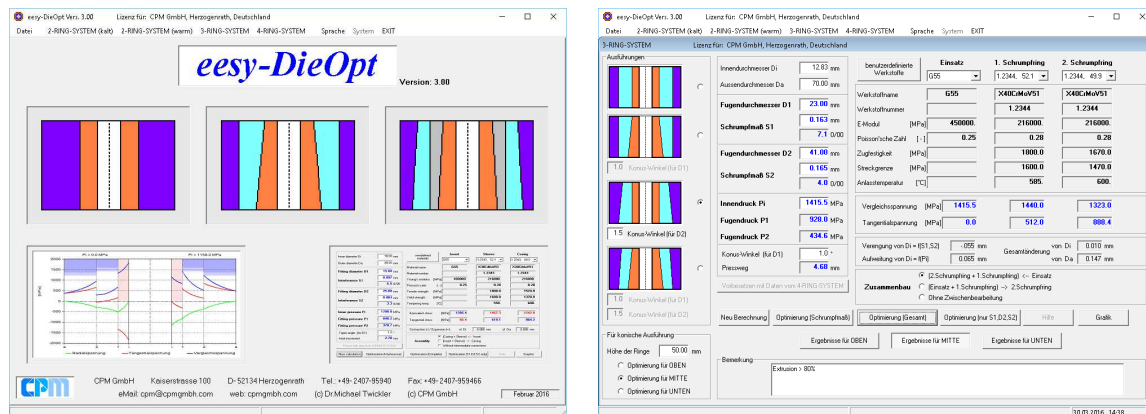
eesy-DieOpt Vers. 3.00 Lizenz für: CPM GmbH, Herzogenrath, Deutschland

Datei 2-RING-SYSTEM (kalt) 2-RING-SYSTEM (warm) 3-RING-SYSTEM 4-RING-SYSTEM Sprache System EXIT

eesy-DieOpt

Version: 3.00

CPM GmbH Kaiserstrasse 100 D-52134 Herzogenrath Tel.: +49- 2407-95940 Fax: +49- 2407-959466

eMail: cpm@cpmgmbh.com web: cpmgmbh.com (c) Dr.Michael Twickler (c) CPM GmbH Februar 2016

eesy-DieOpt Vers. 3.00 Lizenz für: CPM GmbH, Herzogenrath, Deutschland

Datei 2-RING-SYSTEM (kalt) 2-RING-SYSTEM (warm) 3-RING-SYSTEM 4-RING-SYSTEM Sprache System EXIT

3-RING-SYSTEM Lizenz für: CPM GmbH, Herzogenrath, Deutschland

Ausführungen

1.0 Konus-Winkel (für D1)

1.5 Konus-Winkel (für D2)

1.0 Konus-Winkel (für D1)

1.5 Konus-Winkel (für D2)

Innendurchmesser Di 12.83 mm
Aussendurchmesser Da 70.00 mm
Fugendurchmesser D1 23.00 mm
Schrumpfmaß S1 0.163 mm
7.1 0/00
Fugendurchmesser D2 41.00 mm
Schrumpfmaß S2 0.165 mm
4.0 0/00
Innendruck Pi 1415.5 MPa
Fugendruck P1 920.0 MPa
Fugendruck P2 434.6 MPa
Konus-Winkel (für D1) 1.0 °
Pressweg 4.68 mm

Vorbesetzen mit Daten von 4-RING-SYSTEM

benutzerdefinierte Werkstoffe

| | Einsatz | 1. Schrumpfring | 2. Schrumpfring |
|---|---|---|---|
| | G55 | 1.2344, 52.1 | 1.2344, 49.9 |
| Werkstoffname | G55 | X40CrMoV51 | X40CrMoV51 |
| Werkstoffnummer | | 1.2344 | 1.2344 |
| E-Modul [MPa] | 450000. | 216000. | 216000. |
| Poisson'sche Zahl [-] | 0.25 | 0.28 | 0.28 |
| Zugfestigkeit [MPa] | | 1800.0 | 1670.0 |
| Streckgrenze [MPa] | | 1600.0 | 1470.0 |
| Anlasstemperatur [°C] | | 585. | 600. |

| | | | |
|---|---|---|---|
| Vergleichsspannung [MPa] | 1415.5 | 1440.0 | 1323.0 |
| Tangentialspannung [MPa] | 0.0 | 512.0 | 888.4 |

Verengung von Di = f(S1,S2) -.055 mm Gesamtänderung von Di 0.010 mm
Aufweitung von Di = f(Pi) 0.065 mm von Da 0.147 mm

Zusammenbau
(2.Schrumpfring + 1.Schrumpfring) <- Einsatz
(Einsatz + 1.Schrumpfring) -> 2.Schrumpfring
Ohne Zwischenbearbeitung

Neu Berechnung Optimierung (Schrumpfmaß) Optimierung (Gesamt) Optimierung (nur S1,D2,S2) Hilfe Grafik

Ergebnisse für OBEN Ergebnisse für MITTE Ergebnisse für UNTEN

Für konische Ausführung
Höhe der Ringe 50.00 mm
Optimierung für OBEN
Optimierung für MITTE
Optimierung für UNTEN

Bemerkung
Extrusion > 80%

30.03.2016 14:18